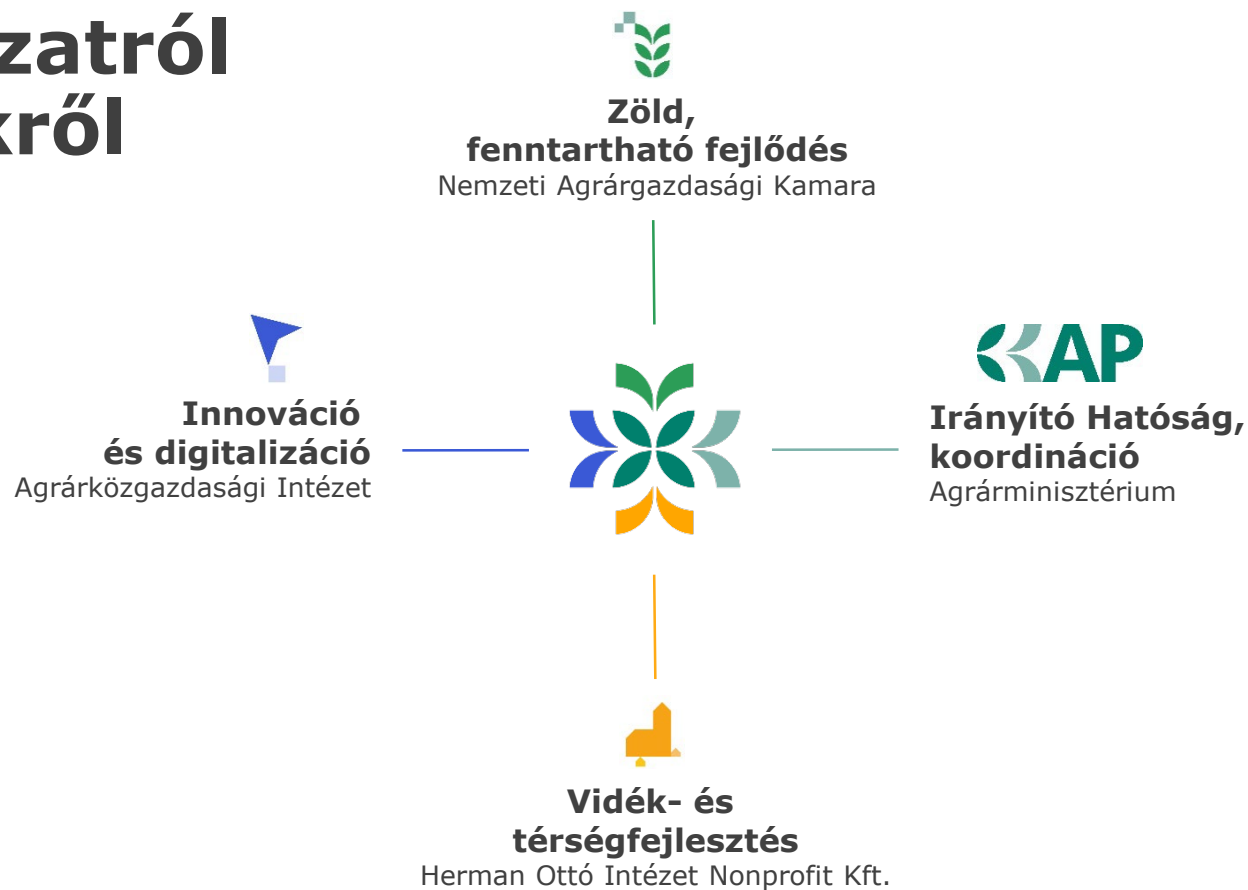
zatról
kről

Zöld, fenntartható fejlődés
Nemzeti Agrárgazdasági Kamara

Innováció és digitalizáció
Agrárközgazdasági Intézet

KAP
Irányító Hatóság, koordináció
Agrárminisztérium

Vidék- és térségfejlesztés
Herman Ottó Intézet Nonprofit Kft.